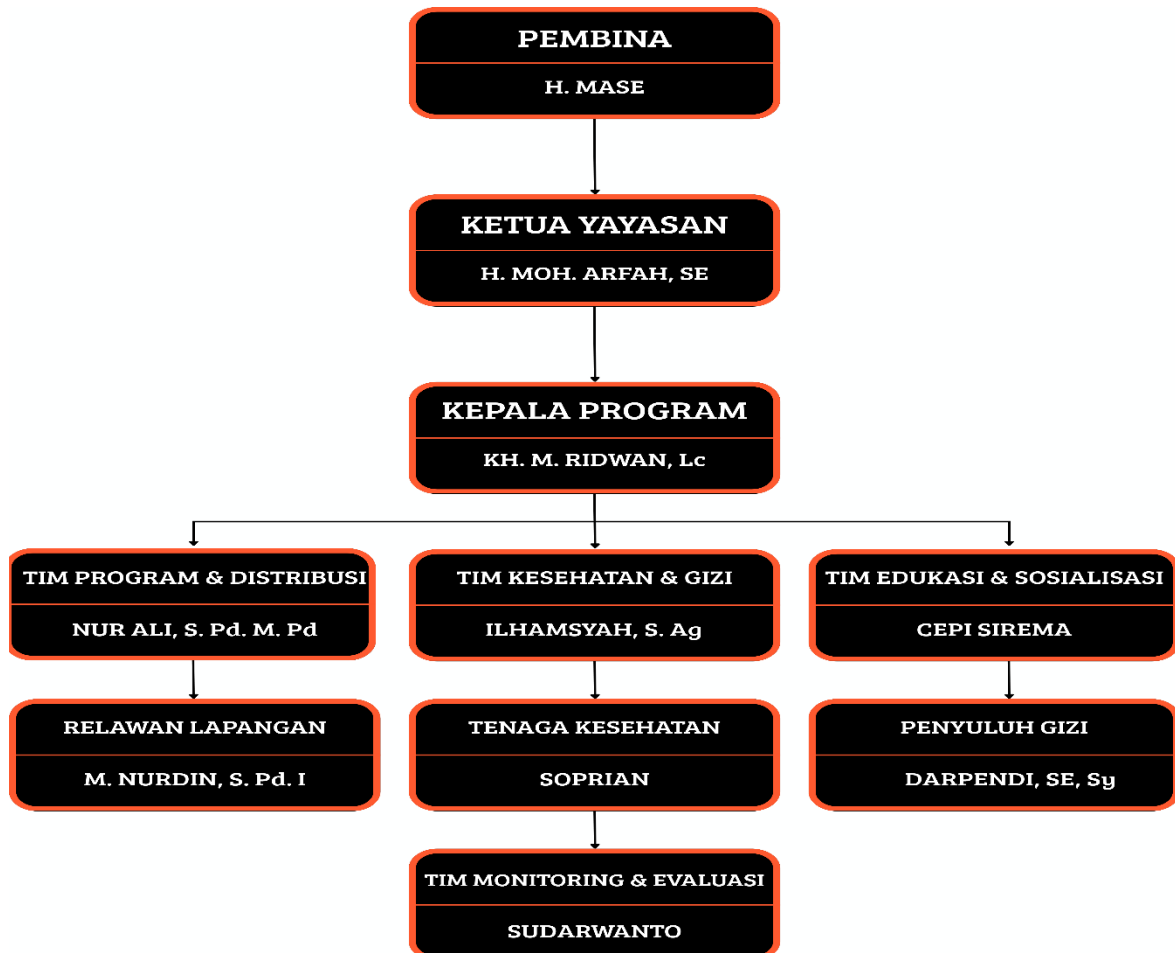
PEMBINA
H. MASE

KETUA YAYASAN
H. MOH. ARFAH, SE

KEPALA PROGRAM
KH. M. RIDWAN, Lc

TIM PROGRAM & DISTRIBUSI
NUR ALI, S. Pd. M. Pd

TIM KESEHATAN & GIZI
ILHAMSYAH, S. Ag

TIM EDUKASI & SOSIALISASI
CEPI SIREMA

RELAWAN LAPANGAN
M. NURDIN, S. Pd. I

TENAGA KESEHATAN
SOPRIAN

PENYULUH GIZI
DARPENDI, SE, Sy

TIM MONITORING & EVALUASI
SUDARWANTO